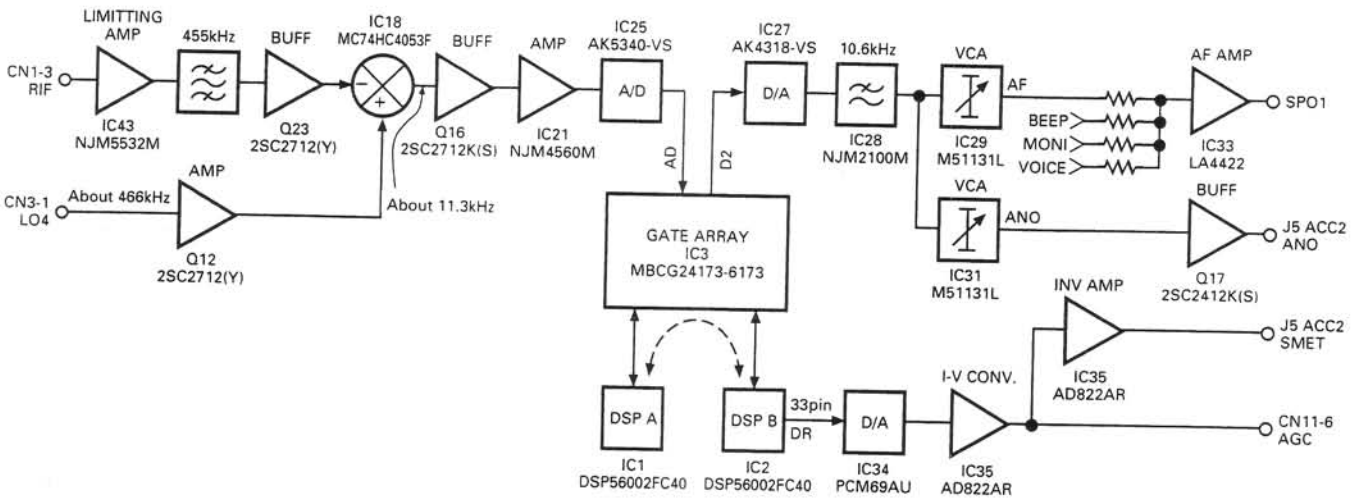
LIMITTING AMP

455kHz

BUFF

IC18 MC74HC4053F

BUFF

AMP

IC25 AK5340-VS

IC27 AK4318-VS

10.6kHz

VCA

AF AMP

CN1-3 RIF

IC43 NJM5532M

Q23 2SC2712(Y)

−

+

A/D

D/A

AF

Q16 2SC2712K(S)

IC21 NJM4560M

IC28 NJM2100M

IC29 M51131L

BEEP

MONI

VOICE

IC33 LA4422

SPO1

AMP

AD

D2

CN3-1 LO4

About 466kHz

About 11.3kHz

VCA

BUFF

Q12 2SC2712(Y)

GATE ARRAY IC3 MBCG24173-6173

ANO

J5 ACC2 ANO

IC31 M51131L

Q17 2SC2412K(S)

INV AMP

J5 ACC2 SMET

I-V CONV.

IC35 AD822AR

DSP A

DSP B

33pin

DR

D/A

CN11-6 AGC

IC1 DSP56002FC40

IC2 DSP56002FC40

IC34 PCM69AU

IC35 AD822AR